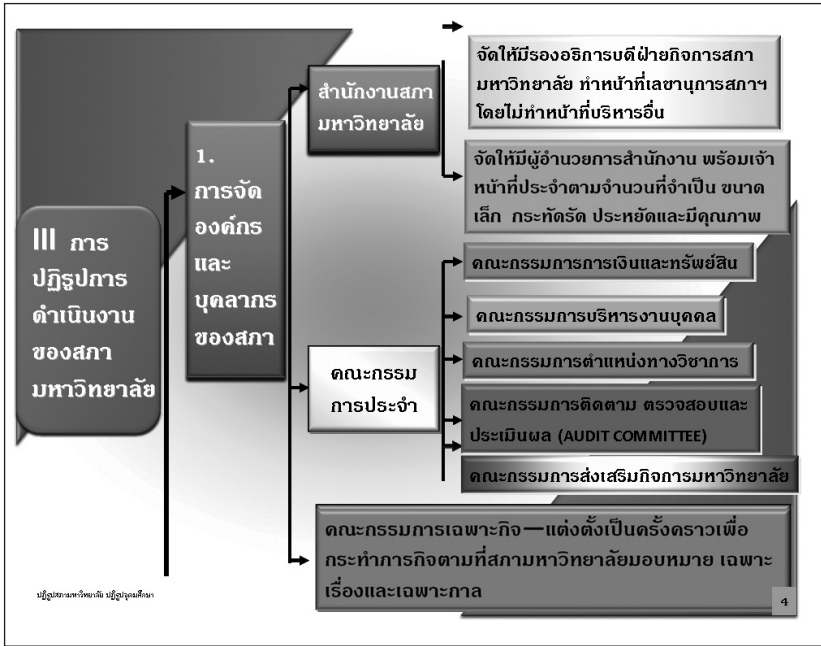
III การปฏิรูปการดำเนินงานของสภามหาวิทยาลัย

1. การจัดองค์กรและบุคลากรของสภา

สำนักงานสภามหาวิทยาลัย

จัดให้มีรองอธิการบดีฝ่ายกิจการสภามหาวิทยาลัย ทำหน้าที่เลขานุการสภาฯ โดยไม่ทำหน้าที่บริหารอื่น

จัดให้มีผู้อำนวยการสำนักงาน พร้อมเจ้าหน้าที่ประจำตามจำนวนที่จำเป็น ขนาดเล็ก กระทัดรัด ประหยัดและมีคุณภาพ

คณะกรรมการประจำ

คณะกรรมการการเงินและทรัพย์สิน

คณะกรรมการบริหารงานบุคคล

คณะกรรมการตำแหน่งทางวิชาการ

คณะกรรมการติดตาม ตรวจสอบและประเมินผล (AUDIT COMMITTEE)

คณะกรรมการส่งเสริมกิจการมหาวิทยาลัย

คณะกรรมการเฉพาะกิจ—แต่งตั้งเป็นครั้งคราวเพื่อกระทำการกิจตามที่สภามหาวิทยาลัยมอบหมาย เฉพาะเรื่องและเฉพาะกาล

ปฏิรูปสภามหาวิทยาลัย ปฏิรูปอุดมศึกษา

4